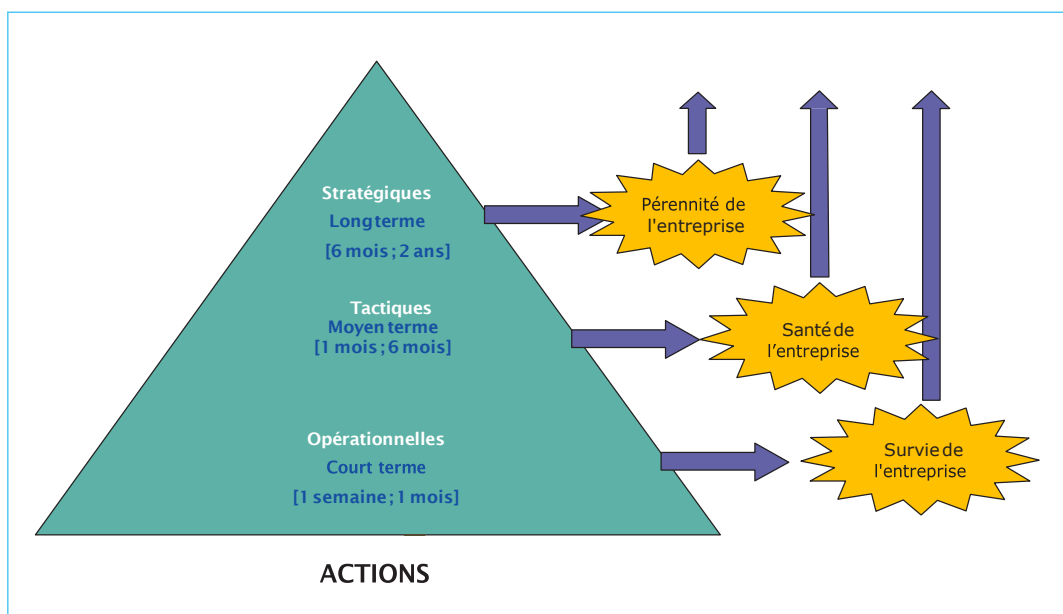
Stratégiques
Long terme
[6 mois ; 2 ans]

Tactiques
Moyen terme
[1 mois ; 6 mois]

Opérationnelles
Court terme
[1 semaine ; 1 mois]

Pérennité de l'entreprise

Santé de l'entreprise

Survie de l'entreprise

ACTIONS